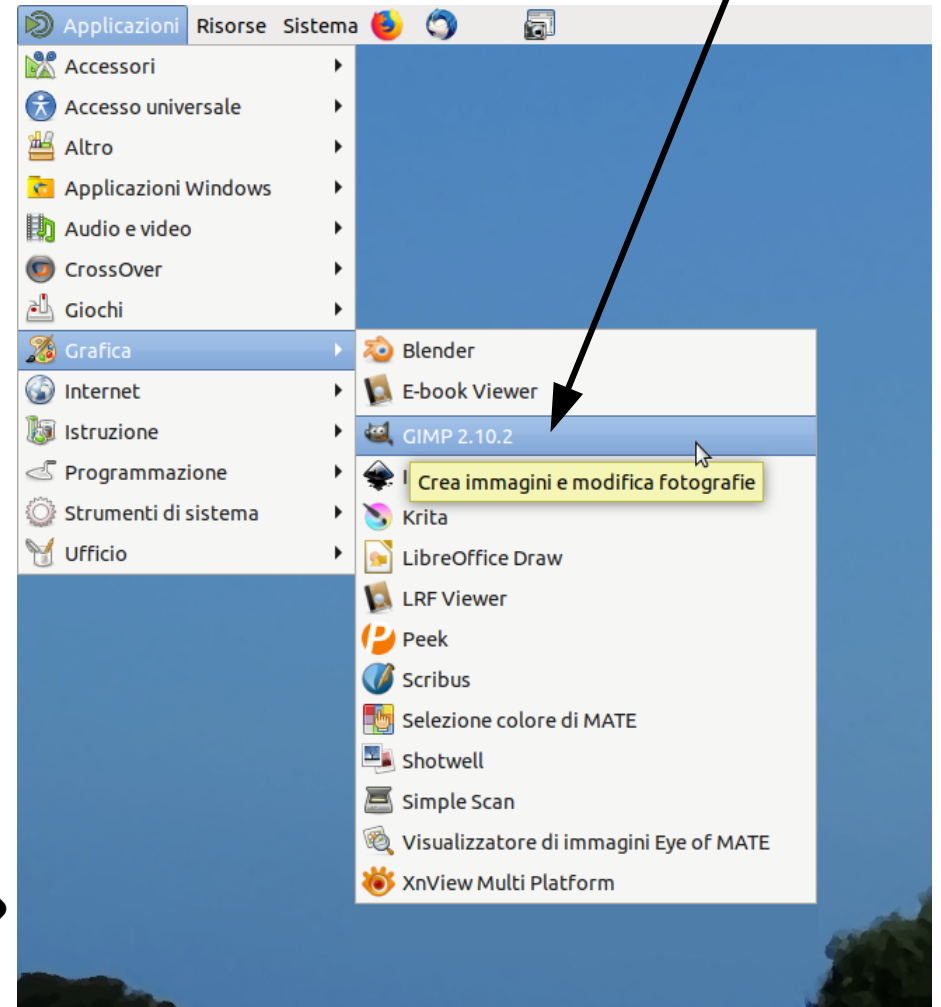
Applicazioni Risorse Sistema

Accessori
Accesso universale
Altro
Applicazioni Windows
Audio e video
CrossOver
Giochi
Grafica
Internet
Istruzione
Programmazione
Strumenti di sistema
Ufficio

Blender
E-book Viewer
GIMP 2.10.2
I
Crea immagini e modifica fotografie
Krita
LibreOffice Draw
LRF Viewer
Peek
Scribus
Selezione colore di MATE
Shotwell
Simple Scan
Visualizzatore di immagini Eye of MATE
XnView Multi Platform